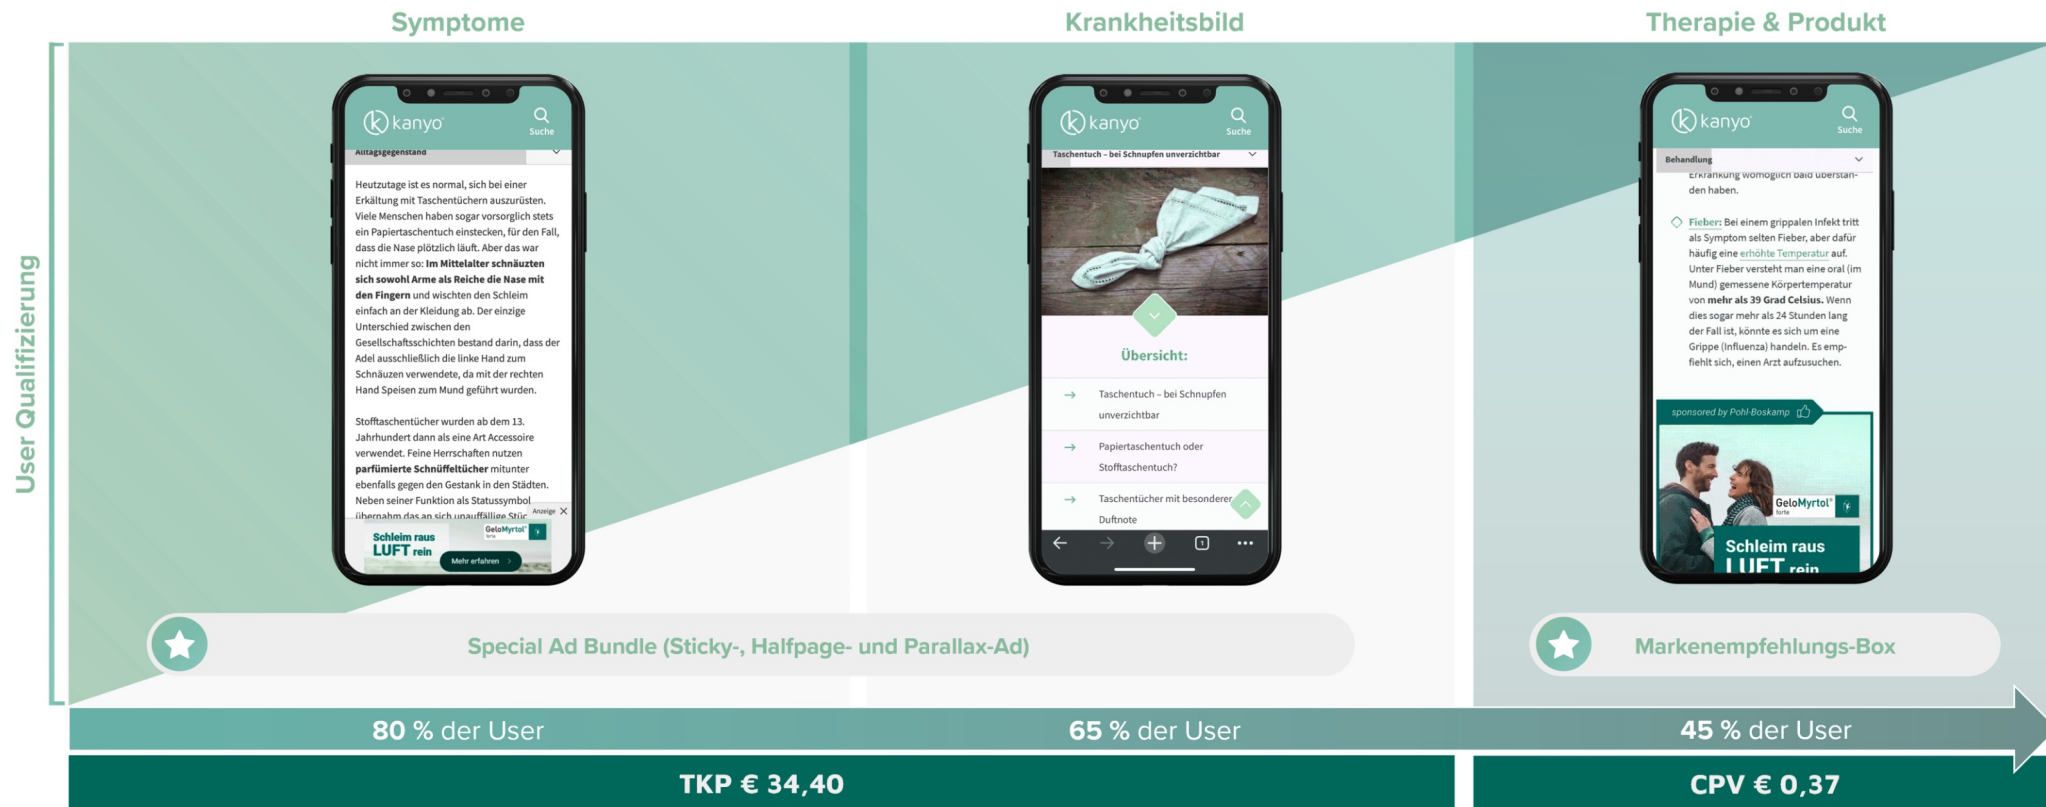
Symptome

Krankheitsbild

Therapie & Produkt

User Qualifizierung

kanyo Suche

Alltagsgegenstand

Heutzutage ist es normal, sich bei einer Erkältung mit Taschentüchern auszurüsten. Viele Menschen haben sogar vorsorglich stets ein Papiertaschentuch einstecken, für den Fall, dass die Nase plötzlich läuft. Aber das war nicht immer so: **Im Mittelalter schnäuzten sich sowohl Arme als Reiche die Nase mit den Fingern** und wischten den Schleim einfach an der Kleidung ab. Der einzige Unterschied zwischen den Gesellschaftsschichten bestand darin, dass der Adel ausschließlich die linke Hand zum Schnäuzen verwendete, da mit der rechten Hand Speisen zum Mund geführt wurden.

Stofftaschentücher wurden ab dem 13. Jahrhundert dann als eine Art Accessoire verwendet. Feine Herrschaften nutzen **parfümierte Schnüffeltücher** mitunter ebenfalls gegen den Gestank in den Städten. Neben seiner Funktion als Statussymbol übernahm das an sich unauffällige Stüc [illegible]

Anzeige

Schleim raus LUFT rein

GeloMyrtol forte

Mehr erfahren

kanyo Suche

Taschentuch – bei Schnupfen unverzichtbar

Übersicht:

Taschentuch – bei Schnupfen unverzichtbar

Papiertaschentuch oder Stofftaschentuch?

Taschentücher mit besonderer Duftnote

kanyo Suche

Behandlung

Erkrankung womöglich bald überstanden haben.

Fieber: Bei einem grippalen Infekt tritt als Symptom selten Fieber, aber dafür häufig eine erhöhte Temperatur auf. Unter Fieber versteht man eine oral (im Mund) gemessene Körpertemperatur von **mehr als 39 Grad Celsius.** Wenn dies sogar mehr als 24 Stunden lang der Fall ist, könnte es sich um eine Grippe (Influenza) handeln. Es empfiehlt sich, einen Arzt aufzusuchen.

sponsored by Pohl-Boskamp

GeloMyrtol forte

Schleim raus LUFT rein

Special Ad Bundle (Sticky-, Halfpage- und Parallax-Ad)

Markenempfehlungs-Box

80 % der User

65 % der User

45 % der User

TKP € 34,40

CPV € 0,37